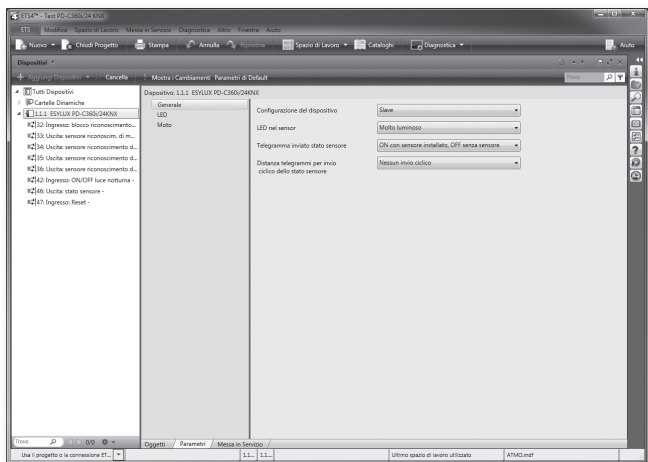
ETS4™ - Test PD-C360i/24 KNX

ETS Modifica Spazio di Lavoro Messa in Servizio Diagnostica Altro Finestre Aiuto

Nuovo Chiudi Progetto Stampa Annulla Ripristina Spazio di Lavoro Cataloghi Diagnostica Aiuto

Dispositivi

Aggiungi Dispositivi Cancella Mostra i Cambiamenti Parametri di Default Trova

Tutti Dispositivi
Cartelle Dinamiche
1.1.1 ESYLUX PD-C360i/24KNX
32: Ingresso: blocco riconoscimento...
33: Uscita: sensore riconoscim. di m...
34: Uscita: sensore riconoscimento d...
35: Uscita: sensore riconoscimento d...
36: Uscita: sensore riconoscimento d...
42: Ingresso: ON/OFF luce notturna -
46: Uscita: stato sensore -
47: Ingresso: Reset -

Dispositivo: 1.1.1 ESYLUX PD-C360i/24KNX

Generale
LED
Moto

Configurazione del dispositivo | Slave
LED nel sensor | Molto luminoso
Telegramma inviato stato sensore | ON con sensore installato, OFF senza sensore
Distanza telegrammi per invio ciclico dello stato sensore | Nessun invio ciclico

Trova 0/0

Oggetti Parametri Messa in Servizio

Usa il progetto o la connessione ET... 1.1... 1.1... Ultimo spazio di lavoro utilizzato ATMO.mdf